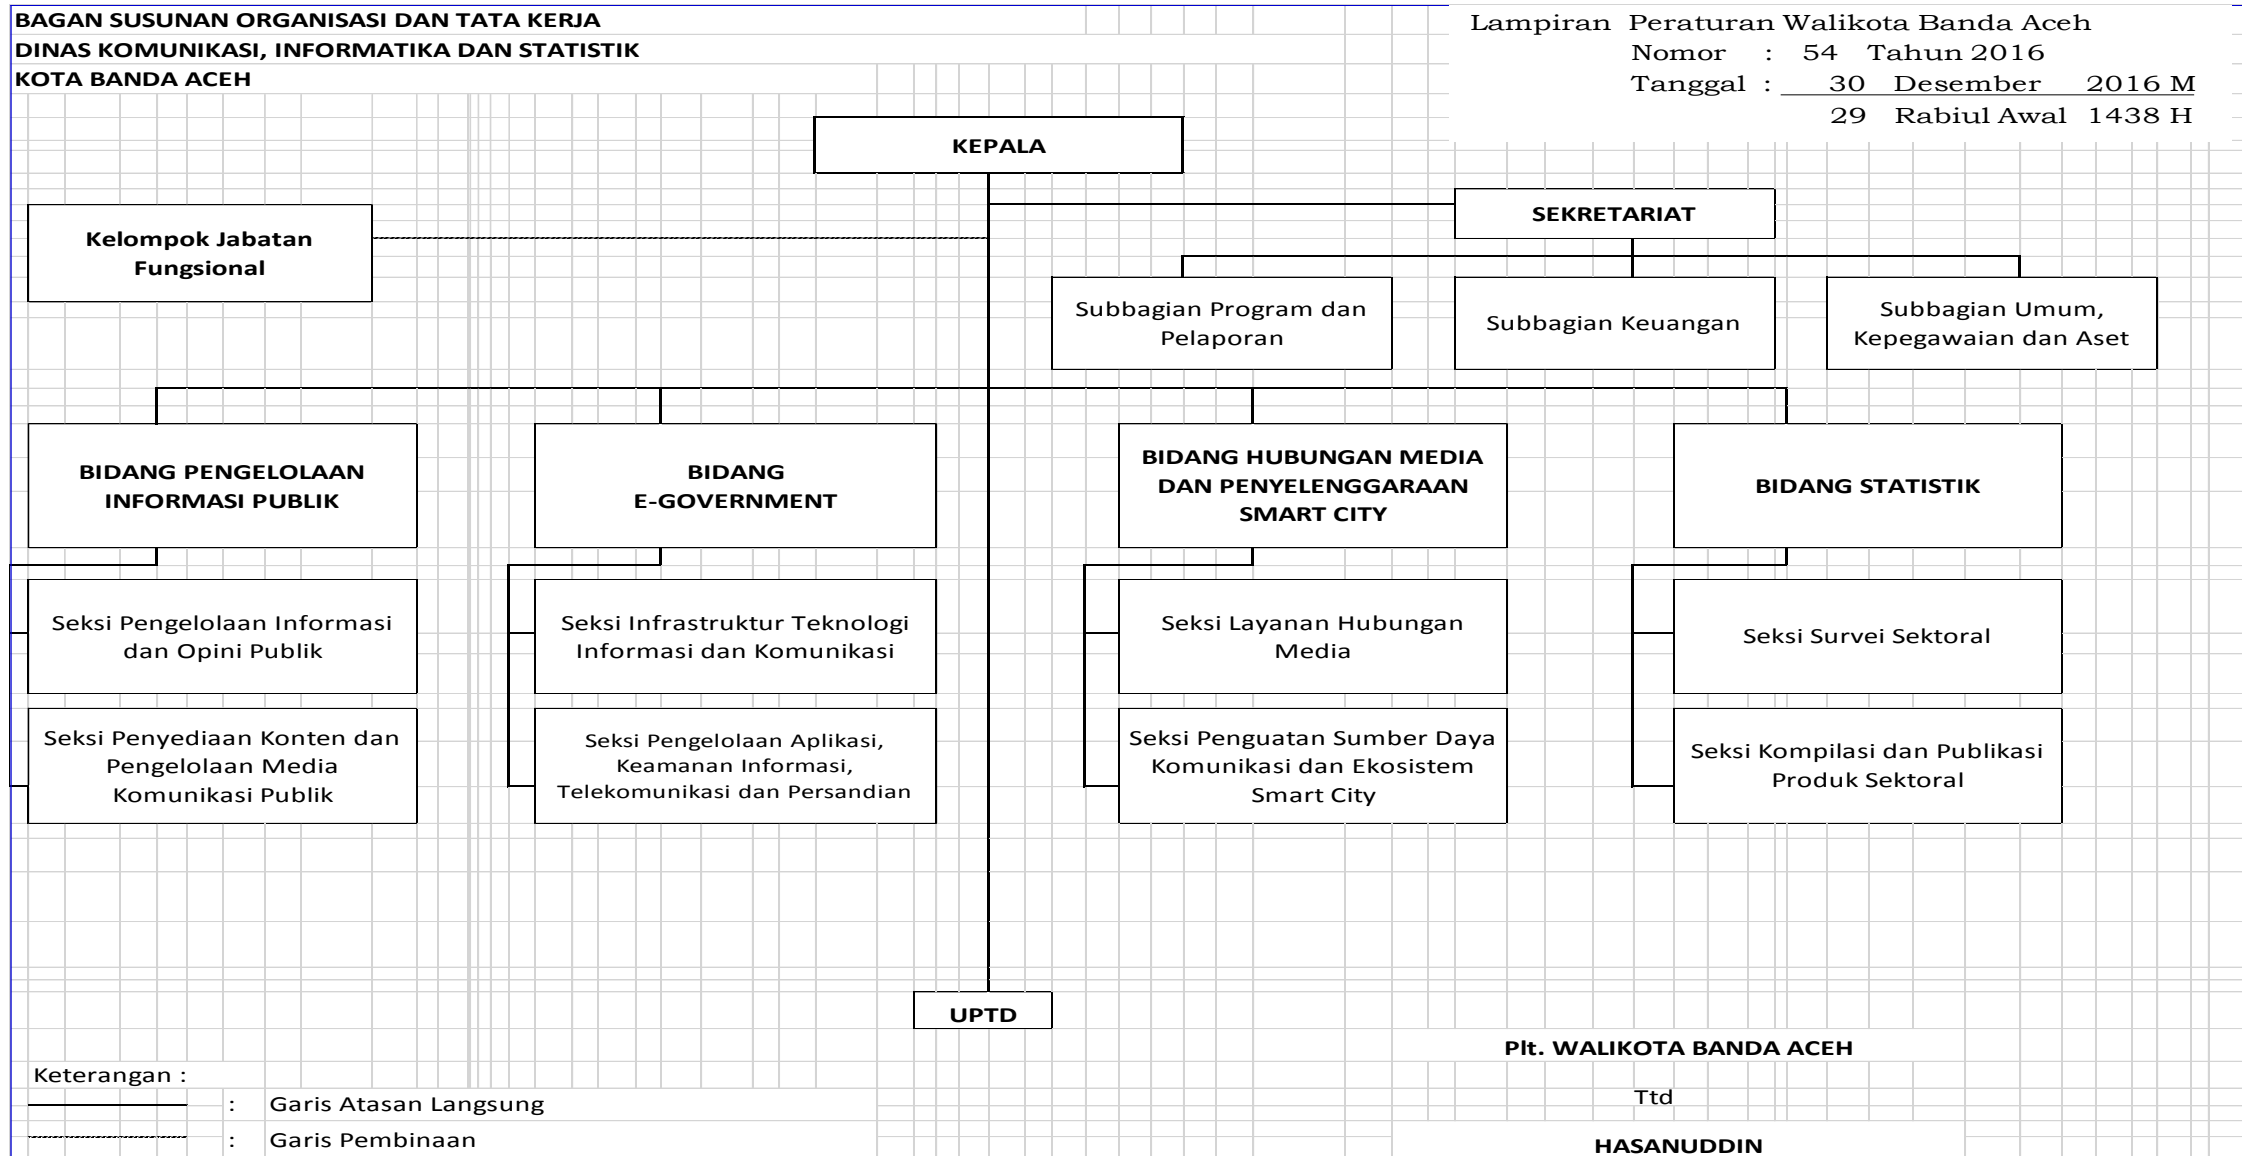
BAGAN SUSUNAN ORGANISASI DAN TATA KERJA
DINAS KOMUNIKASI, INFORMATIKA DAN STATISTIK
KOTA BANDA ACEH

Lampiran Peraturan Walikota Banda Aceh
Nomor : 54 Tahun 2016
Tanggal : 30 Desember 2016 M
29 Rabiul Awal 1438 H

KEPALA

Kelompok Jabatan Fungsional

SEKRETARIAT

Subbagian Program dan Pelaporan

Subbagian Keuangan

Subbagian Umum, Kepegawaian dan Aset

BIDANG PENGELOLAAN INFORMASI PUBLIK

Seksi Pengelolaan Informasi dan Opini Publik

Seksi Penyediaan Konten dan Pengelolaan Media Komunikasi Publik

BIDANG E-GOVERNMENT

Seksi Infrastruktur Teknologi Informasi dan Komunikasi

Seksi Pengelolaan Aplikasi, Keamanan Informasi, Telekomunikasi dan Persandian

BIDANG HUBUNGAN MEDIA DAN PENYELENGGARAAN SMART CITY

Seksi Layanan Hubungan Media

Seksi Penguatan Sumber Daya Komunikasi dan Ekosistem Smart City

BIDANG STATISTIK

Seksi Survei Sektoral

Seksi Kompilasi dan Publikasi Produk Sektoral

UPTD

Keterangan :
: Garis Atasan Langsung
: Garis Pembinaan

Plt. WALIKOTA BANDA ACEH

Ttd

HASANUDDIN